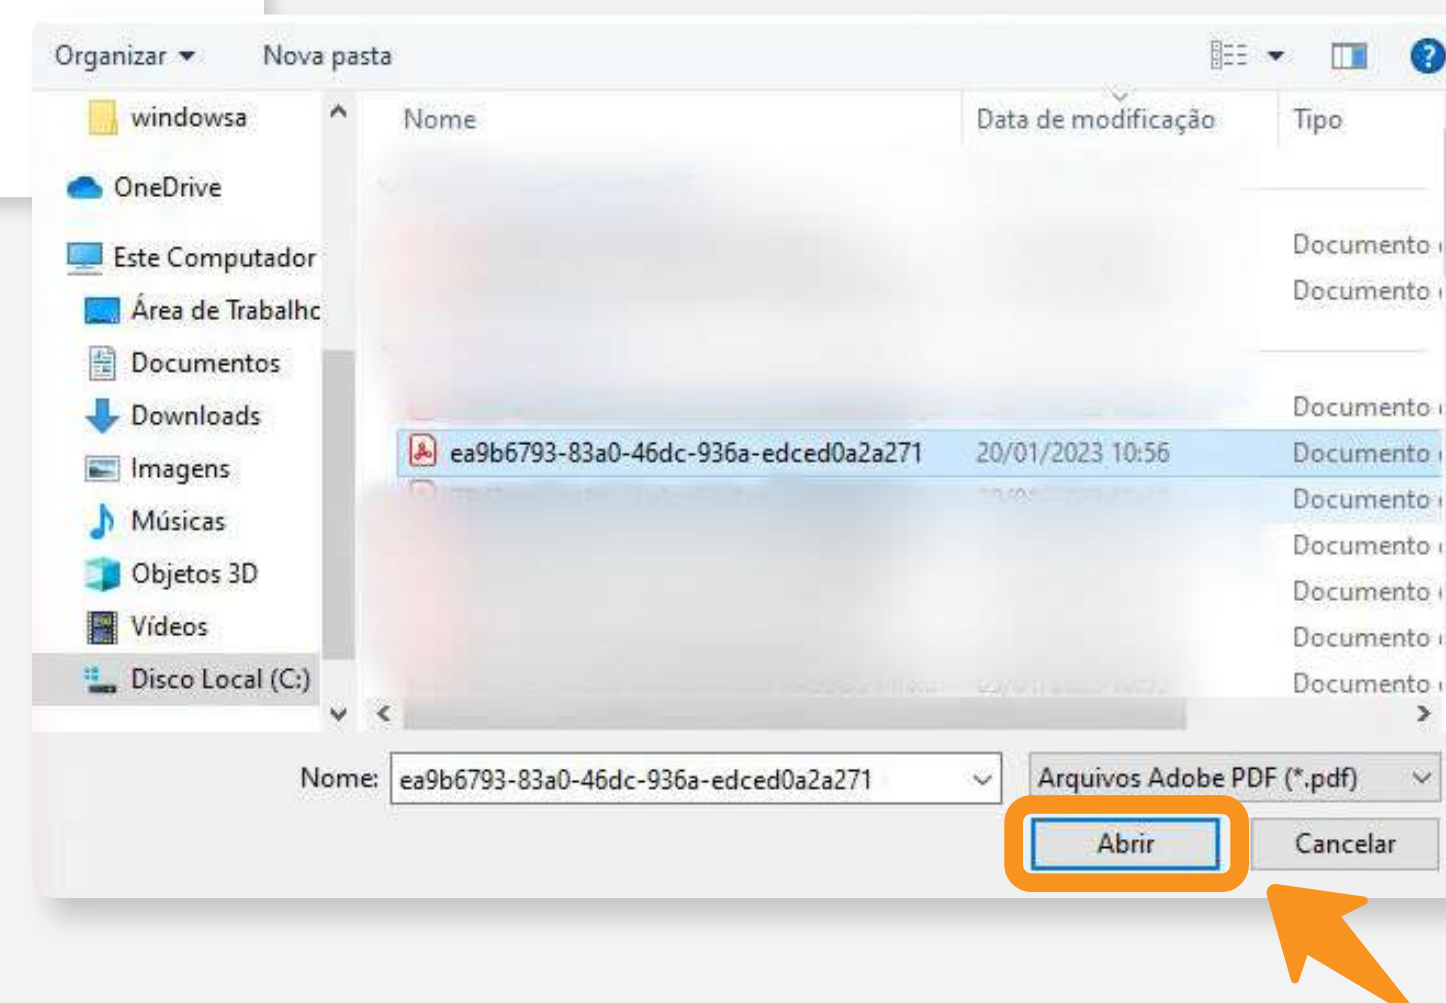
Organizar ▾ Nova pasta

windowsa
OneDrive
Este Computador
Área de Trabalhc
Documentos
Downloads
Imagens
Músicas
Objetos 3D
Vídeos
Disco Local (C:)

| Nome | Data de modificação | Tipo |
|---|---|---|
| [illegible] | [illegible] | Documento |
| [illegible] | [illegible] | Documento |
| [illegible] | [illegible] | Documento |
| ea9b6793-83a0-46dc-936a-edced0a2a271 | 20/01/2023 10:56 | Documento |
| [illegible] | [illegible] | Documento |
| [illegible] | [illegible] | Documento |
| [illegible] | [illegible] | Documento |
| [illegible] | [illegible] | Documento |
| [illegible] | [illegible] | Documento |

Nome: ea9b6793-83a0-46dc-936a-edced0a2a271
Arquivos Adobe PDF (*.pdf)
Abrir
Cancelar